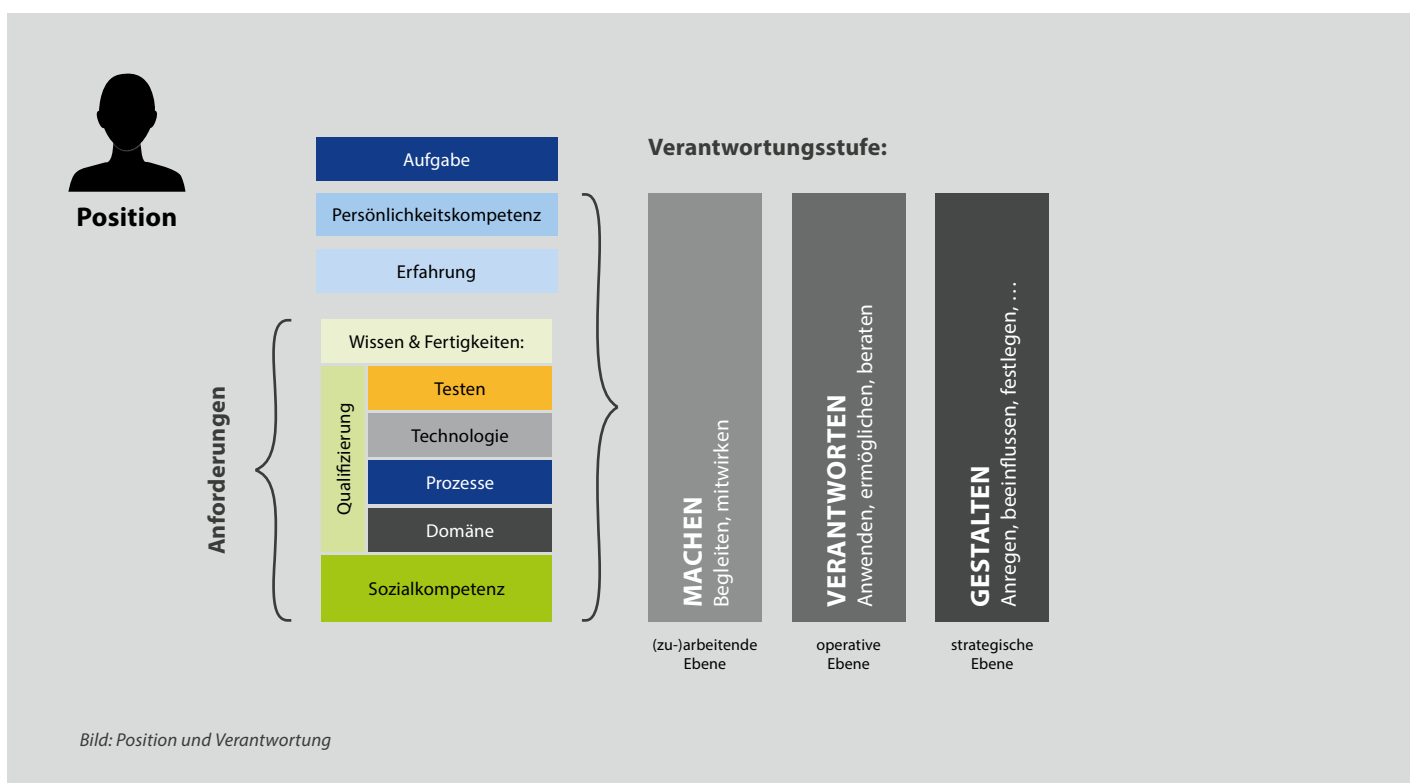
Position

Aufgabe

Persönlichkeitskompetenz

Erfahrung

Anforderungen

Wissen & Fertigkeiten:

Qualifizierung

Testen

Technologie

Prozesse

Domäne

Sozialkompetenz

Verantwortungsstufe:

MACHEN
Begleiten, mitwirken

VERANTWORTEN
Anwenden, ermöglichen, beraten

GESTALTEN
Anregen, beeinflussen, festlegen, …

(zu-)arbeitende Ebene

operative Ebene

strategische Ebene

Bild: Position und Verantwortung